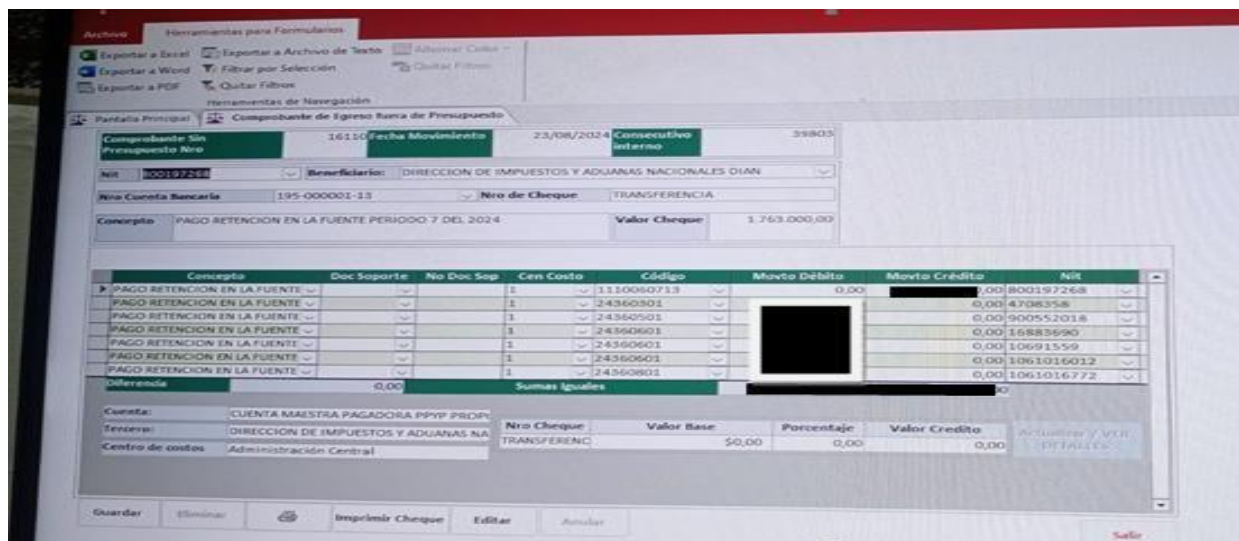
Archivo | Herramientas para Formularios

Exportar a Excel | Exportar a Archivo de Texto | Alternar Color
Exportar a Word | Filtrar por Selección | Quitar Filtros
Exportar a PDF | Quitar Filtros
Herramientas de Navegación

Pantalla Principal | Comprobante de Egreso fuera de Presupuesto

Comprobante Sin Presupuesto Nro 16110 | Fecha Movimiento 23/08/2024 | Consecutivo interno 39803

Nit 800197268 | Beneficiario: DIRECCION DE IMPUESTOS Y ADUANAS NACIONALES DIAN

Nro Cuenta Bancaria 195-000001-13 | Nro de Cheque TRANSFERENCIA

Concepto PAGO RETENCION EN LA FUENTE PERIODO 7 DEL 2024 | Valor Cheque 1.763.000,00

| Concepto | Doc Soporte | No Doc Sop | Cen Costo | Código | Movto Débito | Movto Crédito | Nit |
|---|---|---|---|---|---|---|---|
| PAGO RETENCION EN LA FUENTE | | | 1 | 1110060713 | 0,00 | 0,00 | 800197268 |
| PAGO RETENCION EN LA FUENTE | | | 1 | 24360501 | | 0,00 | 4708356 |
| PAGO RETENCION EN LA FUENTE | | | 1 | 24360501 | | 0,00 | 900552018 |
| PAGO RETENCION EN LA FUENTE | | | 1 | 24360601 | | 0,00 | 16883690 |
| PAGO RETENCION EN LA FUENTE | | | 1 | 24360601 | | 0,00 | 10691559 |
| PAGO RETENCION EN LA FUENTE | | | 1 | 24360601 | | 0,00 | 1061016012 |
| PAGO RETENCION EN LA FUENTE | | | 1 | 24360801 | | 0,00 | 1061016772 |

Diferencia 0,00 | Sumas Iguales

Cuenta: CUENTA MAESTRA PAGADORA PPYP PROP
Tercero: DIRECCION DE IMPUESTOS Y ADUANAS NA
Centro de costos Administración Central

| Nro Cheque | Valor Base | Porcentaje | Valor Credito |
|---|---|---|---|
| TRANSFERENC | $0,00 | 0,00 | 0,00 |

Actualizar Y VER DETALLES

Guardar | Eliminar | Imprimir Cheque | Editar | Anular | Salir